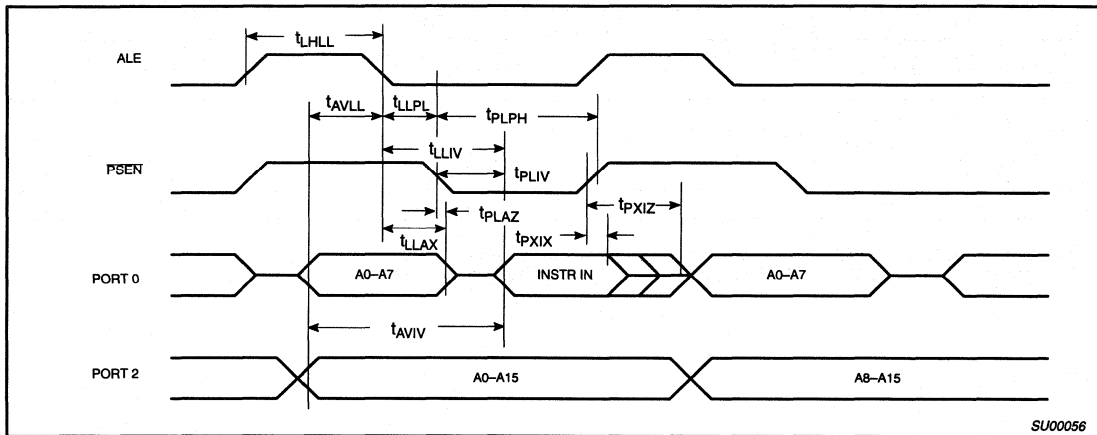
$t_{LHLL}$

ALE

$t_{AVLL}$ $t_{LLPL}$ $t_{PLPH}$

$t_{LLIV}$

$\overline{PSEN}$

$t_{PLIV}$

$t_{PLAZ}$ $t_{PXIZ}$

$t_{LLAX}$ $t_{PXIX}$

PORT 0 A0–A7 INSTR IN A0–A7

$t_{AVIV}$

PORT 2 A0–A15 A8–A15

SU00056